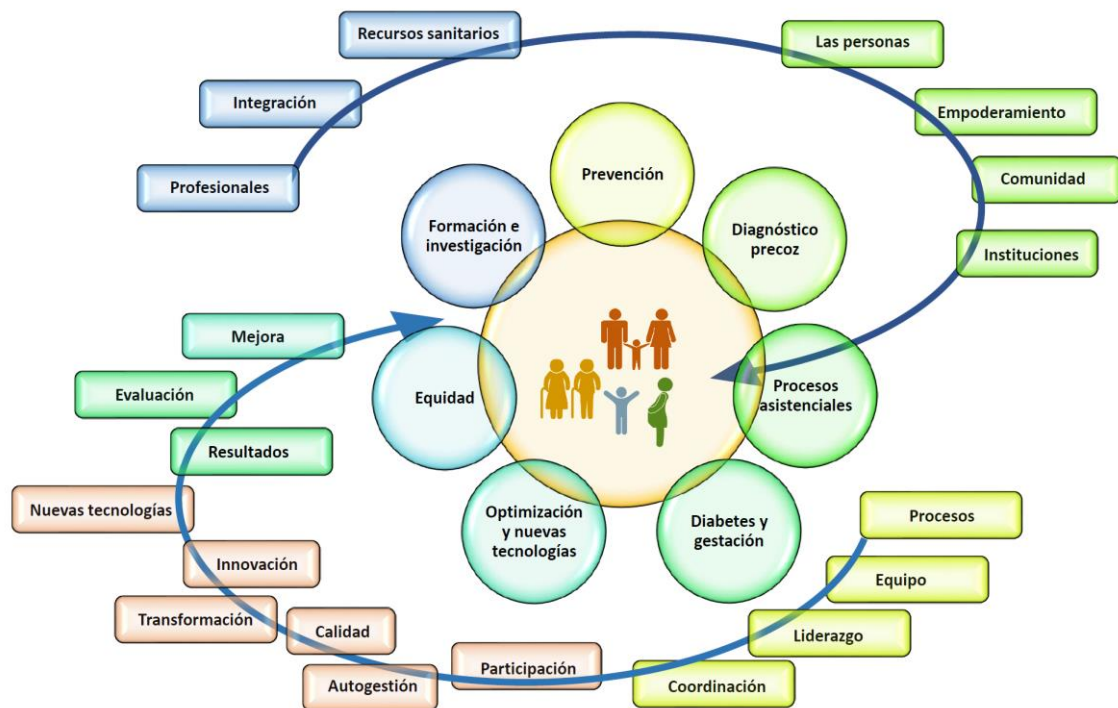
Recursos sanitarios

Integración

Profesionales

Las personas

Empoderamiento

Comunidad

Instituciones

Prevención

Formación e investigación

Diagnóstico precoz

Procesos asistenciales

Diabetes y gestación

Optimización y nuevas tecnologías

Equidad

Mejora

Evaluación

Resultados

Nuevas tecnologías

Innovación

Transformación

Calidad

Autogestión

Participación

Coordinación

Liderazgo

Equipo

Procesos